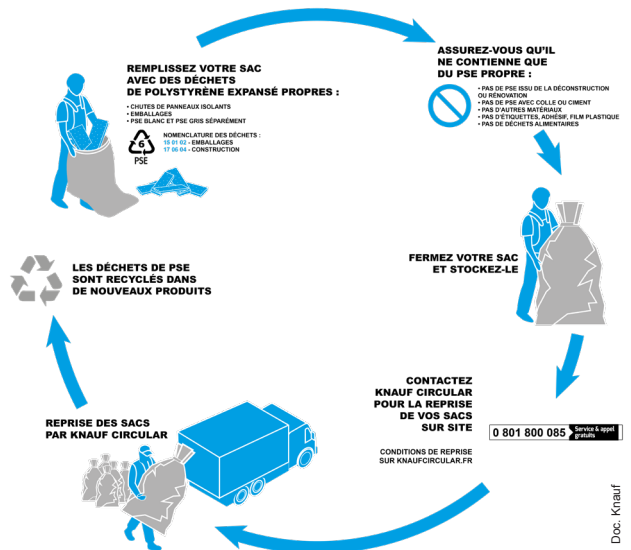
REMPLISSEZ VOTRE SAC AVEC DES DÉCHETS DE POLYSTYRÈNE EXPANSÉ PROPRES :

• CHUTES DE PANNEAUX ISOLANTS
• EMBALLAGES
• PSE BLANC ET PSE GRIS SÉPARÉMENT

6
PSE

NOMENCLATURE DES DÉCHETS :
15 01 02 - EMBALLAGES
17 06 04 - CONSTRUCTION

ASSUREZ-VOUS QU'IL NE CONTIENNE QUE DU PSE PROPRE :

• PAS DE PSE ISSU DE LA DÉCONSTRUCTION OU RÉNOVATION
• PAS DE PSE AVEC COLLE OU CIMENT
• PAS D'AUTRES MATÉRIAUX
• PAS D'ÉTIQUETTES, ADHÉSIF, FILM PLASTIQUE
• PAS DE DÉCHETS ALIMENTAIRES

FERMEZ VOTRE SAC ET STOCKEZ-LE

CONTACTEZ KNAUF CIRCULAR POUR LA REPRISE DE VOS SACS SUR SITE

0 801 800 085 Service & appel gratuits

CONDITIONS DE REPRISE SUR KNAUFCIRCULAR.FR

REPRISE DES SACS PAR KNAUF CIRCULAR

LES DÉCHETS DE PSE SONT RECYCLÉS DANS DE NOUVEAUX PRODUITS

Doc. Knauf